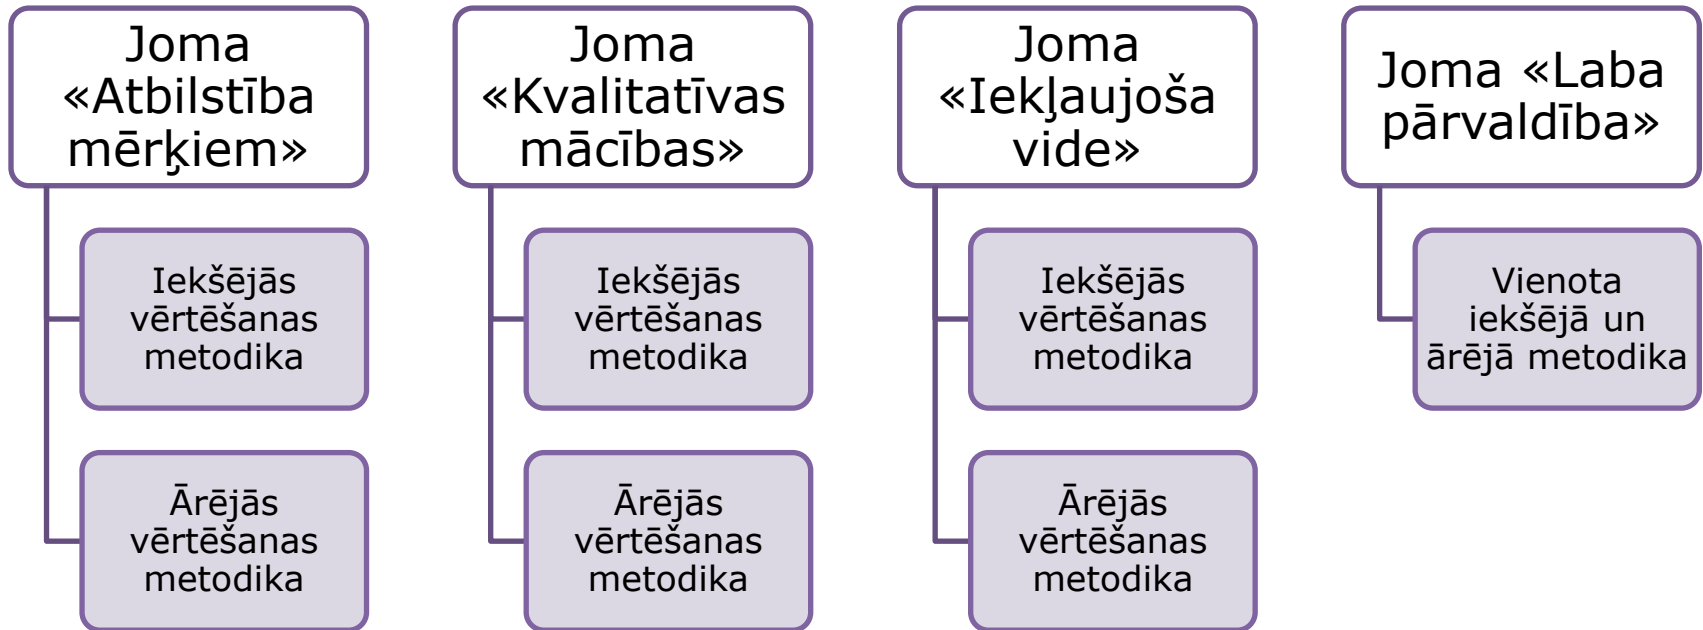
Joma «Atbilstība mērķiem»

Iekšējās vērtēšanas metodika

Ārējās vērtēšanas metodika

Joma «Kvalitatīvas mācības»

Iekšējās vērtēšanas metodika

Ārējās vērtēšanas metodika

Joma «Iekļaujoša vide»

Iekšējās vērtēšanas metodika

Ārējās vērtēšanas metodika

Joma «Laba pārvaldība»

Vienota iekšējā un ārējā metodika